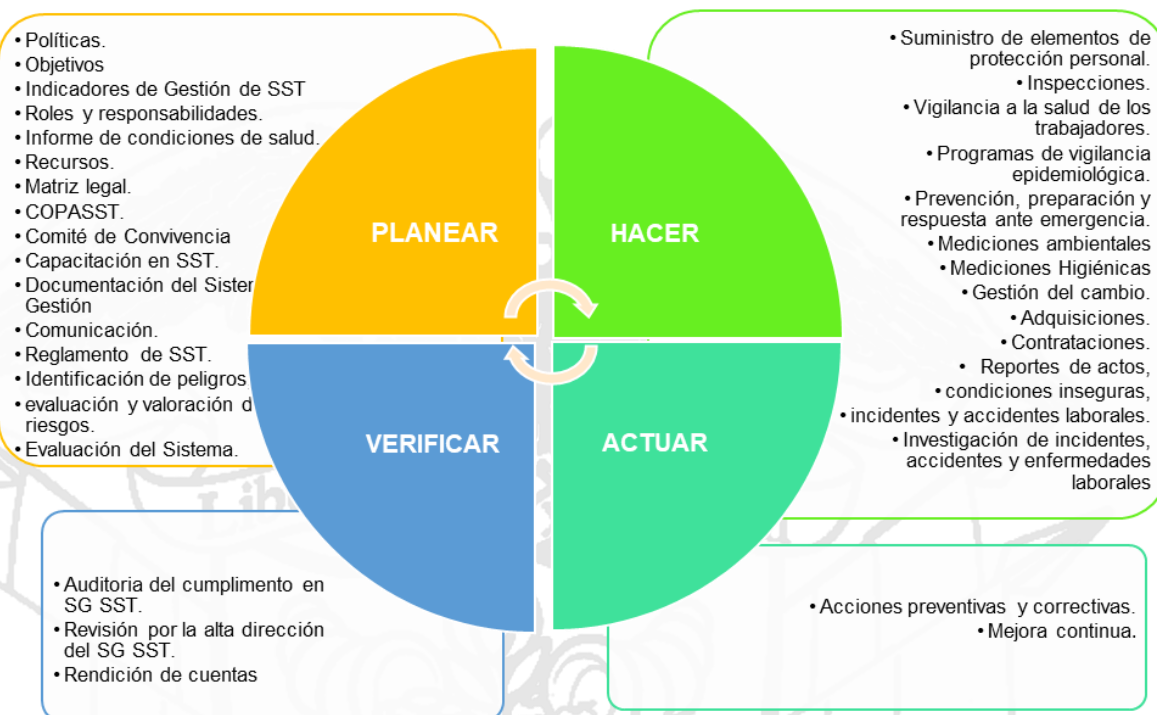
• Políticas.
• Objetivos
• Indicadores de Gestión de SST
• Roles y responsabilidades.
• Informe de condiciones de salud.
• Recursos.
• Matriz legal.
• COPASST.
• Comité de Convivencia
• Capacitación en SST.
• Documentación del Sister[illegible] Gestión
• Comunicación.
• Reglamento de SST.
• Identificación de peligros
• evaluación y valoración d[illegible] riesgos.
• Evaluación del Sistema.

• Suministro de elementos de protección personal.
• Inspecciones.
• Vigilancia a la salud de los trabajadores.
• Programas de vigilancia epidemiológica.
• Prevención, preparación y respuesta ante emergencia.
• Mediciones ambientales
• Mediciones Higiénicas
• Gestión del cambio.
• Adquisiciones.
• Contrataciones.
• Reportes de actos,
• condiciones inseguras,
• incidentes y accidentes laborales.
• Investigación de incidentes, accidentes y enfermedades laborales

PLANEAR

HACER

VERIFICAR

ACTUAR

• Auditoria del cumplimento en SG SST.
• Revisión por la alta dirección del SG SST.
• Rendición de cuentas

• Acciones preventivas y correctivas.
• Mejora continua.